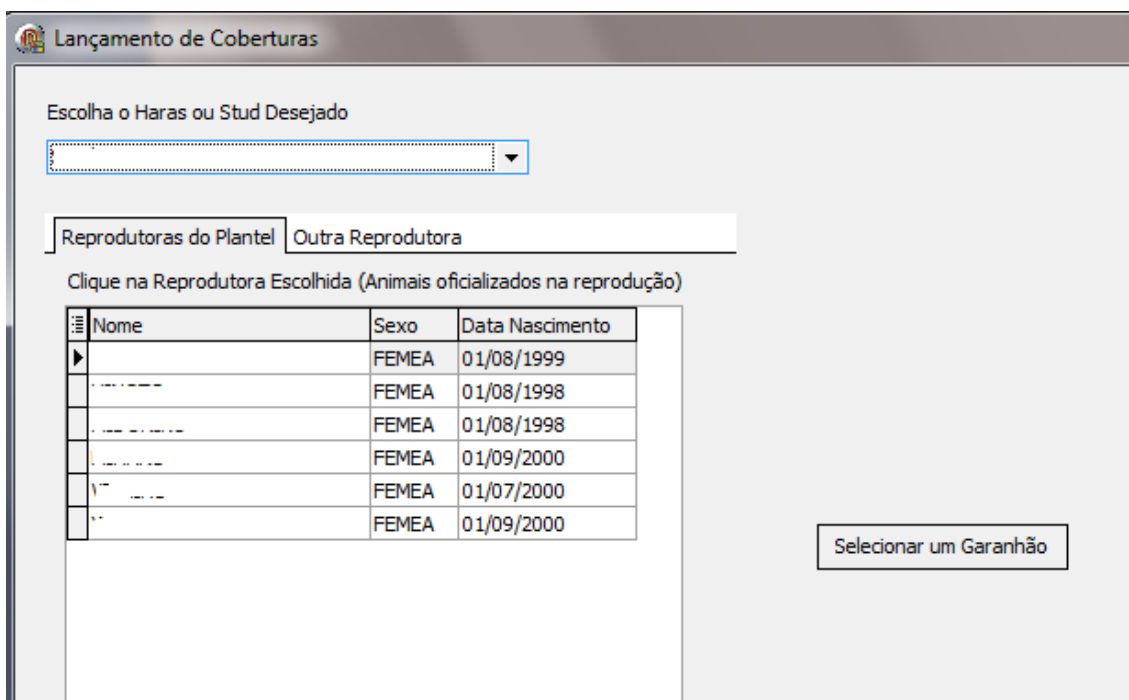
Lançamento de Coberturas

Escolha o Haras ou Stud Desejado

Reprodutoras do Plantel | Outra Reprodutora

Clique na Reprodutora Escolhida (Animais oficializados na reprodução)

| Nome | Sexo | Data Nascimento |
|---|---|---|
| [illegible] | FEMEA | 01/08/1999 |
| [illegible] | FEMEA | 01/08/1998 |
| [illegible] | FEMEA | 01/08/1998 |
| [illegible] | FEMEA | 01/09/2000 |
| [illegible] | FEMEA | 01/07/2000 |
| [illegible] | FEMEA | 01/09/2000 |

Selecionar um Garanhão